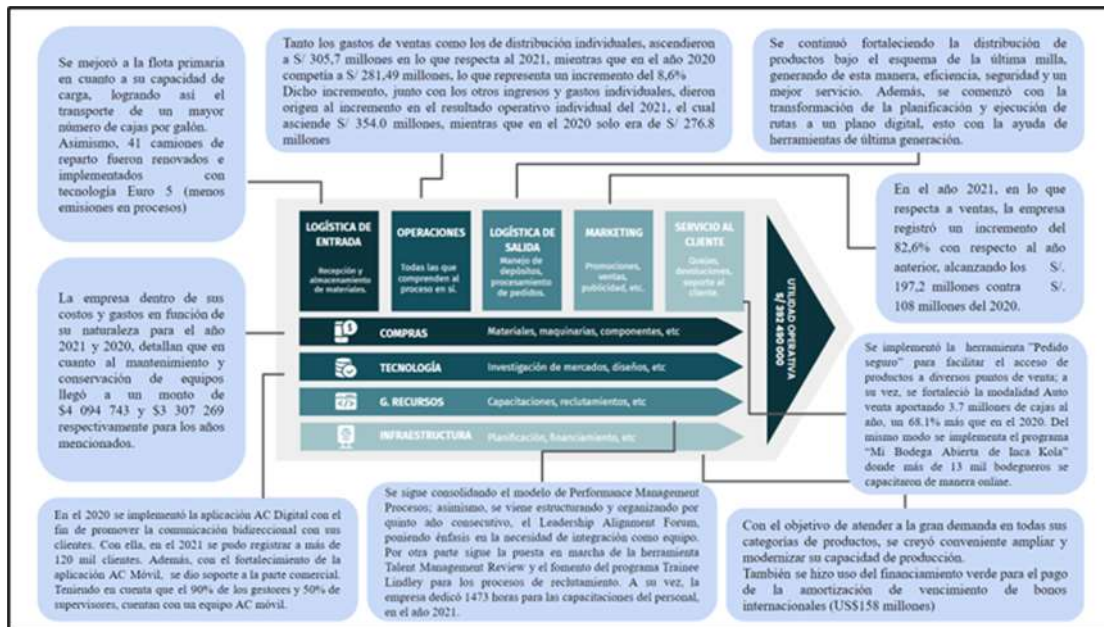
Se mejoró a la flota primaria en cuanto a su capacidad de carga, logrando así el transporte de un mayor número de cajas por galón. Asimismo, 41 camiones de reparto fueron renovados e implementados con tecnología Euro 5 (menos emisiones en procesos)

Tanto los gastos de ventas como los de distribución individuales, ascendieron a S/ 305,7 millones en lo que respecta al 2021, mientras que en el año 2020 competía a S/ 281,49 millones, lo que representa un incremento del 8,6%
Dicho incremento, junto con los otros ingresos y gastos individuales, dieron origen al incremento en el resultado operativo individual del 2021, el cual asciende S/ 354.0 millones, mientras que en el 2020 solo era de S/ 276.8 millones

Se continuó fortaleciendo la distribución de productos bajo el esquema de la última milla, generando de esta manera, eficiencia, seguridad y un mejor servicio. Además, se comenzó con la transformación de la planificación y ejecución de rutas a un plano digital, esto con la ayuda de herramientas de última generación.

En el año 2021, en lo que respecta a ventas, la empresa registró un incremento del 82,6% con respecto al año anterior, alcanzando los S/. 197,2 millones contra S/. 108 millones del 2020.

LOGÍSTICA DE ENTRADA
Recepción y almacenamiento de materiales.

OPERACIONES
Todas las que comprenden al proceso en sí.

LOGÍSTICA DE SALIDA
Manejo de depósitos, procesamiento de pedidos.

MARKETING
Promociones, ventas, publicidad, etc.

SERVICIO AL CLIENTE
Quejas, devoluciones, soporte al cliente.

UTILIDAD OPERATIVA
S/ 292 400 000

COMPRAS Materiales, maquinarias, componentes, etc

TECNOLOGÍA Investigación de mercados, diseños, etc

G. RECURSOS Capacitaciones, reclutamientos, etc

INFRAESTRUCTURA Planificación, financiamiento, etc

La empresa dentro de sus costos y gastos en función de su naturaleza para el año 2021 y 2020, detallan que en cuanto al mantenimiento y conservación de equipos llegó a un monto de $4 094 743 y $3 307 269 respectivamente para los años mencionados.

Se implementó la herramienta "Pedido seguro" para facilitar el acceso de productos a diversos puntos de venta; a su vez, se fortaleció la modalidad Auto venta aportando 3.7 millones de cajas al año, un 68.1% más que en el 2020. Del mismo modo se implementa el programa "Mi Bodega Abierta de Inca Kola" donde más de 13 mil bodegueros se capacitaron de manera online.

En el 2020 se implementó la aplicación AC Digital con el fin de promover la comunicación bidireccional con sus clientes. Con ella, en el 2021 se pudo registrar a más de 120 mil clientes. Además, con el fortalecimiento de la aplicación AC Móvil, se dio soporte a la parte comercial. Teniendo en cuenta que el 90% de los gestores y 50% de supervisores, cuentan con un equipo AC móvil.

Se sigue consolidando el modelo de Performance Management Procesos; asimismo, se viene estructurando y organizando por quinto año consecutivo, el Leadership Alignment Forum, poniendo énfasis en la necesidad de integración como equipo. Por otra parte sigue la puesta en marcha de la herramienta Talent Management Review y el fomento del programa Trainee Lindley para los procesos de reclutamiento. A su vez, la empresa dedicó 1473 horas para las capacitaciones del personal, en el año 2021.

Con el objetivo de atender a la gran demanda en todas sus categorías de productos, se creyó conveniente ampliar y modernizar su capacidad de producción.
También se hizo uso del financiamiento verde para el pago de la amortización de vencimiento de bonos internacionales (US$158 millones)